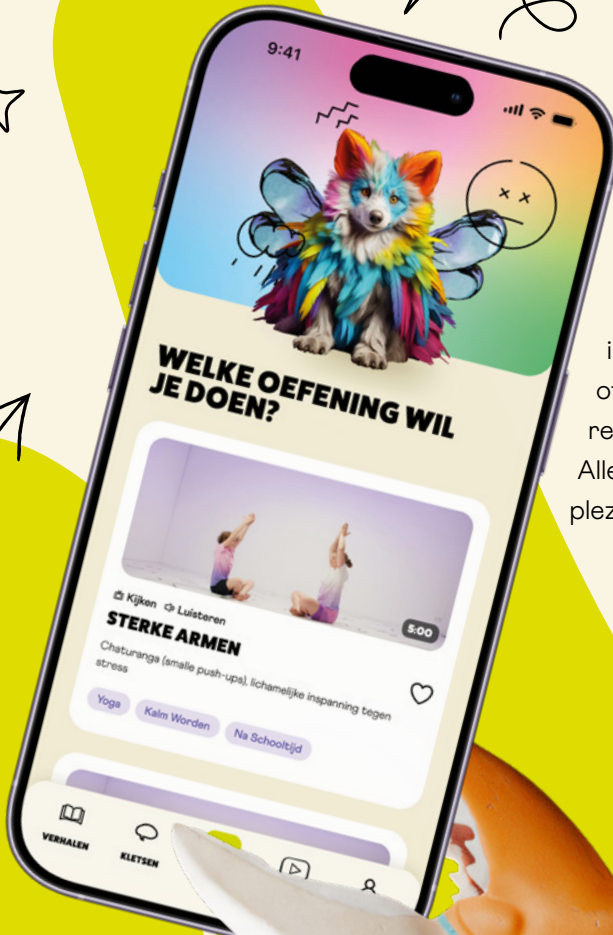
9:41

WELKE OEFENING WIL JE DOEN?

Kijken Luisteren

5:00

STERKE ARMEN

Chaturanga (smalle push-ups), lichamelijke inspanning tegen stress

Yoga Kalm Worden Na Schooltijd

VERHALEN KLETSEN

i
o
re
Alle
plez